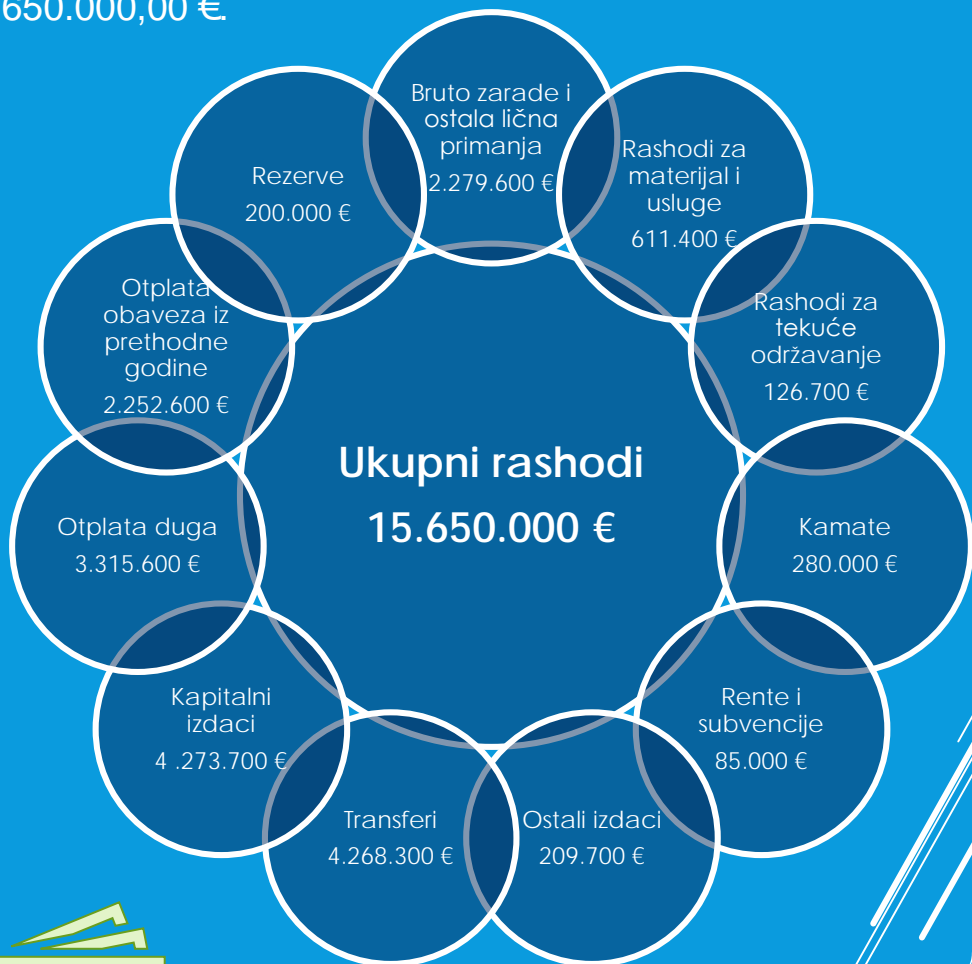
650.000,00 €.

Ukupni rashodi
15.650.000 €

Bruto zarade i ostala lična primanja
2.279.600 €

Rashodi za materijal i usluge
611.400 €

Rashodi za tekuće održavanje
126.700 €

Kamate
280.000 €

Rente i subvencije
85.000 €

Ostali izdaci
209.700 €

Transferi
4.268.300 €

Kapitalni izdaci
4 .273.700 €

Otplata duga
3.315.600 €

Otplata obaveza iz prethodne godine
2.252.600 €

Rezerve
200.000 €